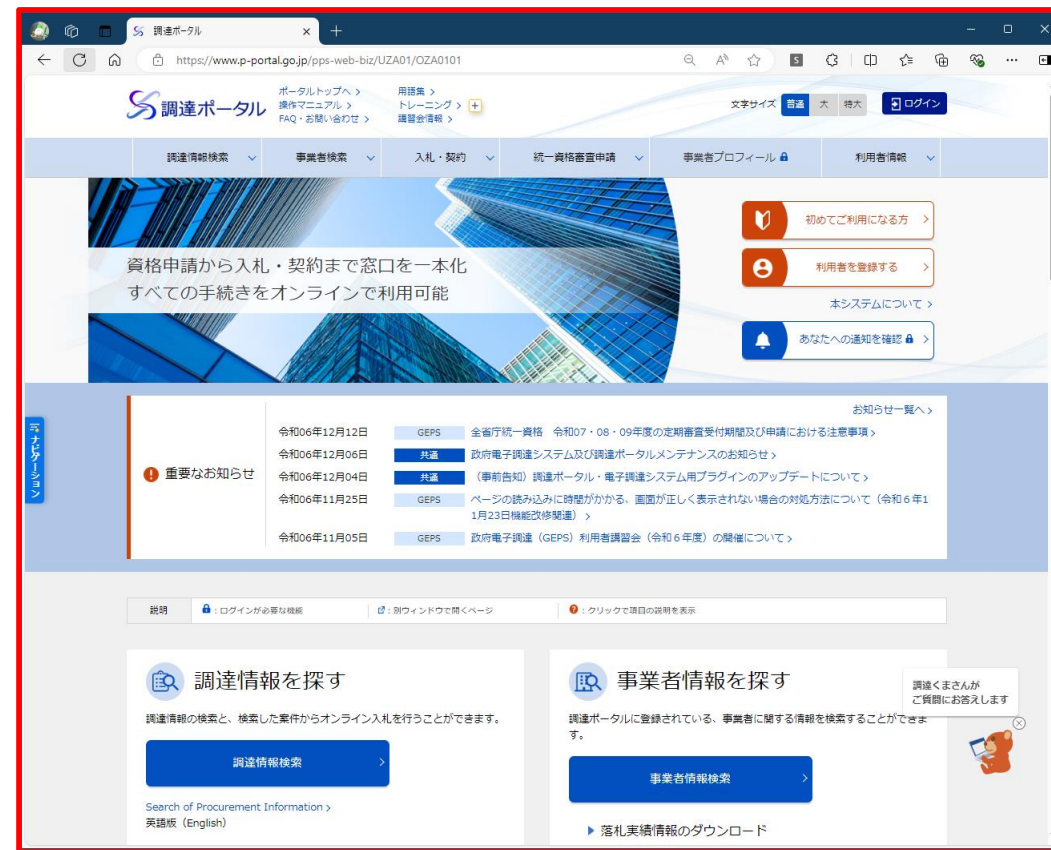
調達ポータル
https://www.p-portal.go.jp/pps-web-biz/UZA01/OZA0101

調達ポータル
ポータルトップへ >
操作マニュアル >
FAQ・お問い合わせ >
用語集 >
トレーニング >
講習会情報 >
文字サイズ 普通 大 特大
ログイン

調達情報検索
事業者検索
入札・契約
統一資格審査申請
事業者プロフィール
利用者情報

資格申請から入札・契約まで窓口を一本化
すべての手続きをオンラインで利用可能

初めてご利用になる方 >
利用者を登録する >
本システムについて >
あなたへの通知を確認 >

ナビゲーション

お知らせ一覧へ >
重要なお知らせ

| | | |
|---|---|---|
| 令和06年12月12日 | GEPS | 全省庁統一資格 令和07・08・09年度の定期審査受付期間及び申請における注意事項 > |
| 令和06年12月06日 | 共通 | 政府電子調達システム及び調達ポータルメンテナンスのお知らせ > |
| 令和06年12月04日 | 共通 | （事前告知）調達ポータル・電子調達システム用プラグインのアップデートについて > |
| 令和06年11月25日 | GEPS | ページの読み込みに時間がかかる、画面が正しく表示されない場合の対処方法について（令和６年11月23日機能改修関連） > |
| 令和06年11月05日 | GEPS | 政府電子調達（GEPS）利用者講習会（令和６年度）の開催について > |

説明 : ログインが必要な機能 : 別ウィンドウで開くページ : クリックで項目の説明を表示

調達情報を探す
調達情報の検索と、検索した案件からオンライン入札を行うことができます。
調達情報検索
Search of Procurement Information >
英語版（English）

事業者情報を探す
調達ポータルに登録されている、事業者に関する情報を検索することができます。
事業者情報検索
落札実績情報のダウンロード

調達くまさんが
ご質問にお答えします